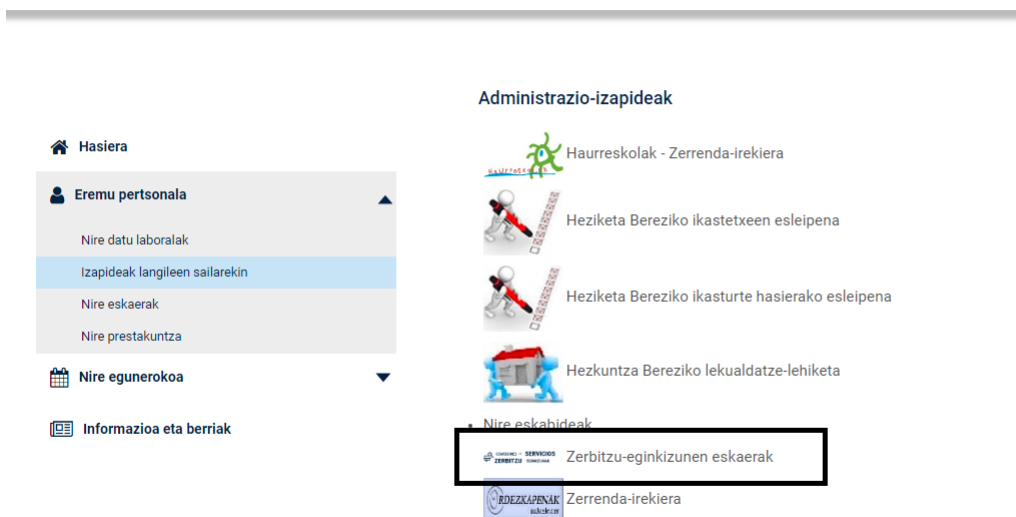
Hasiera

Eremu pertsonala

Nire datu laboralak

Izapideak langileen sailarekin

Nire eskaerak

Nire prestakuntza

Nire egunerokoa

Informazioa eta berriak

Administrazio-izapideak

Haurreskolak - Zerrenda-irekiera

Heziketa Bereziko ikastetxeen esleipena

Heziketa Bereziko ikasturte hasierako esleipena

Hezkuntza Bereziko lekualdatze-lehiketa

Nire eskabideak

COMISIONES · SERVICIOS ZERBITZU · EGINKIZUNAK

Zerbitzu-eginkizunen eskaerak

ORDEZKAPENAK

Zerrenda-irekiera